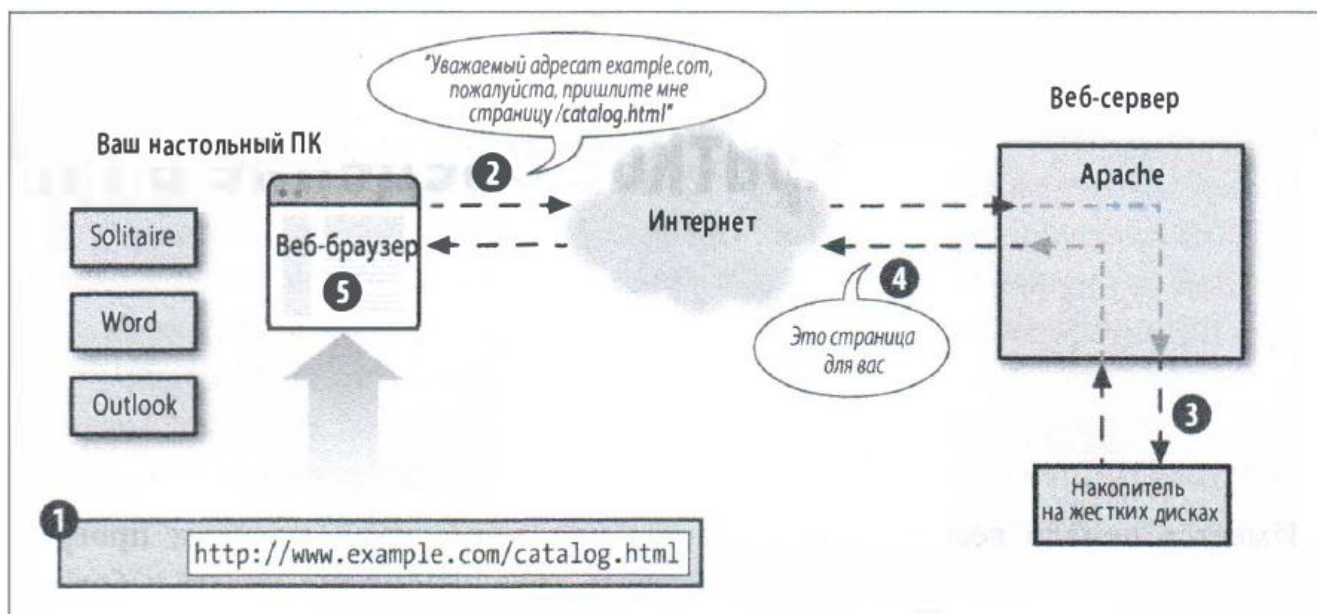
"Уважаемый адресат example.com, пожалуйста, пришлите мне страницу /catalog.html"

Веб-сервер

Ваш настольный ПК

2

Apache

Solitaire

Веб-браузер

Интернет

5

4

Word

Это страница для вас

Outlook

3

Накопитель на жестких дисках

1

http://www.example.com/catalog.html